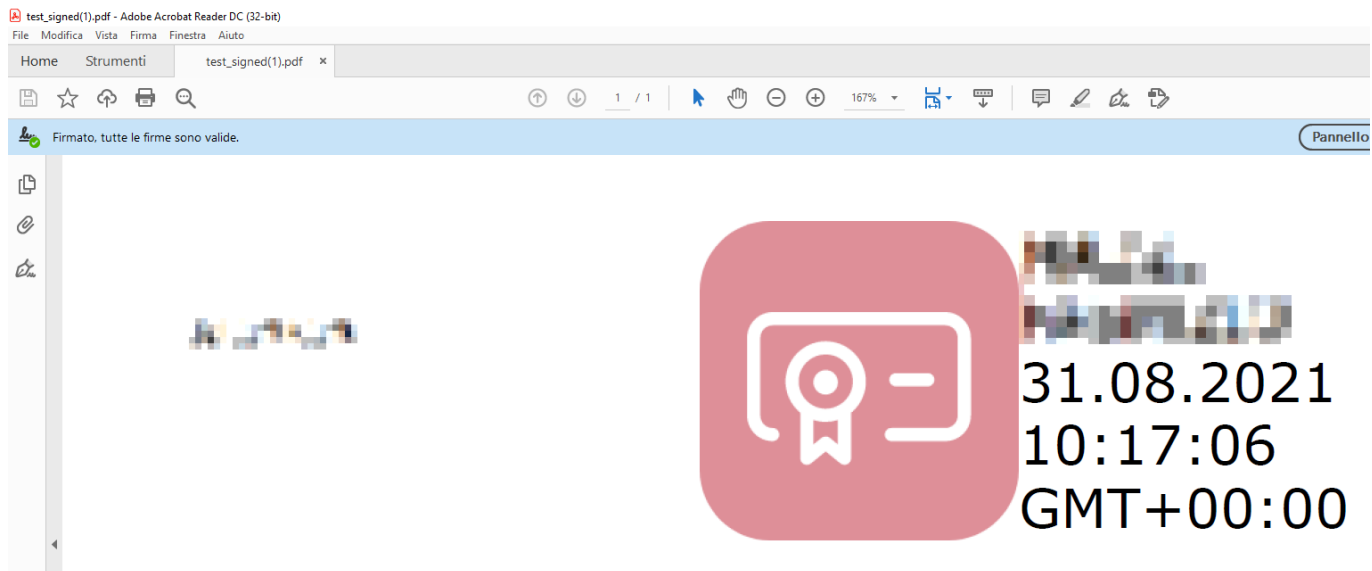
test_signed(1).pdf - Adobe Acrobat Reader DC (32-bit)
File Modifica Vista Firma Finestra Aiuto
Home Strumenti test_signed(1).pdf ×
1 / 1 167%
Firmato, tutte le firme sono valide.
Pannello
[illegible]
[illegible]
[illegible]
31.08.2021
10:17:06
GMT+00:00